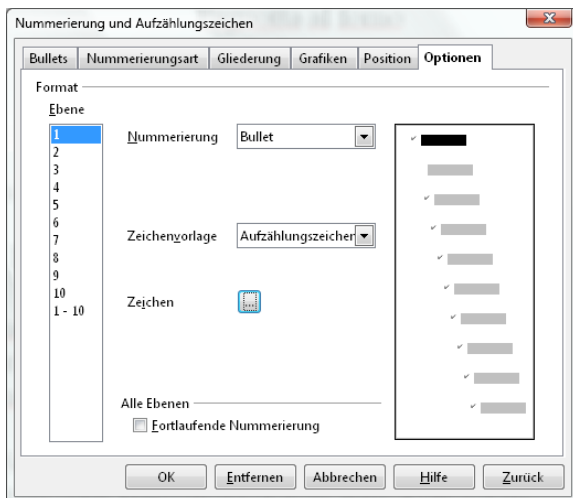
Nummerierung und Aufzählungszeichen

Bullets | Nummerierungsart | Gliederung | Grafiken | Position | Optionen

Format

Ebene

1
2
3
4
5
6
7
8
9
10
1 - 10

Nummerierung Bullet

Zeichenvorlage Aufzählungszeicher

Zeichen ...

Alle Ebenen

Fortlaufende Nummerierung

OK Entfernen Abbrechen Hilfe Zurück